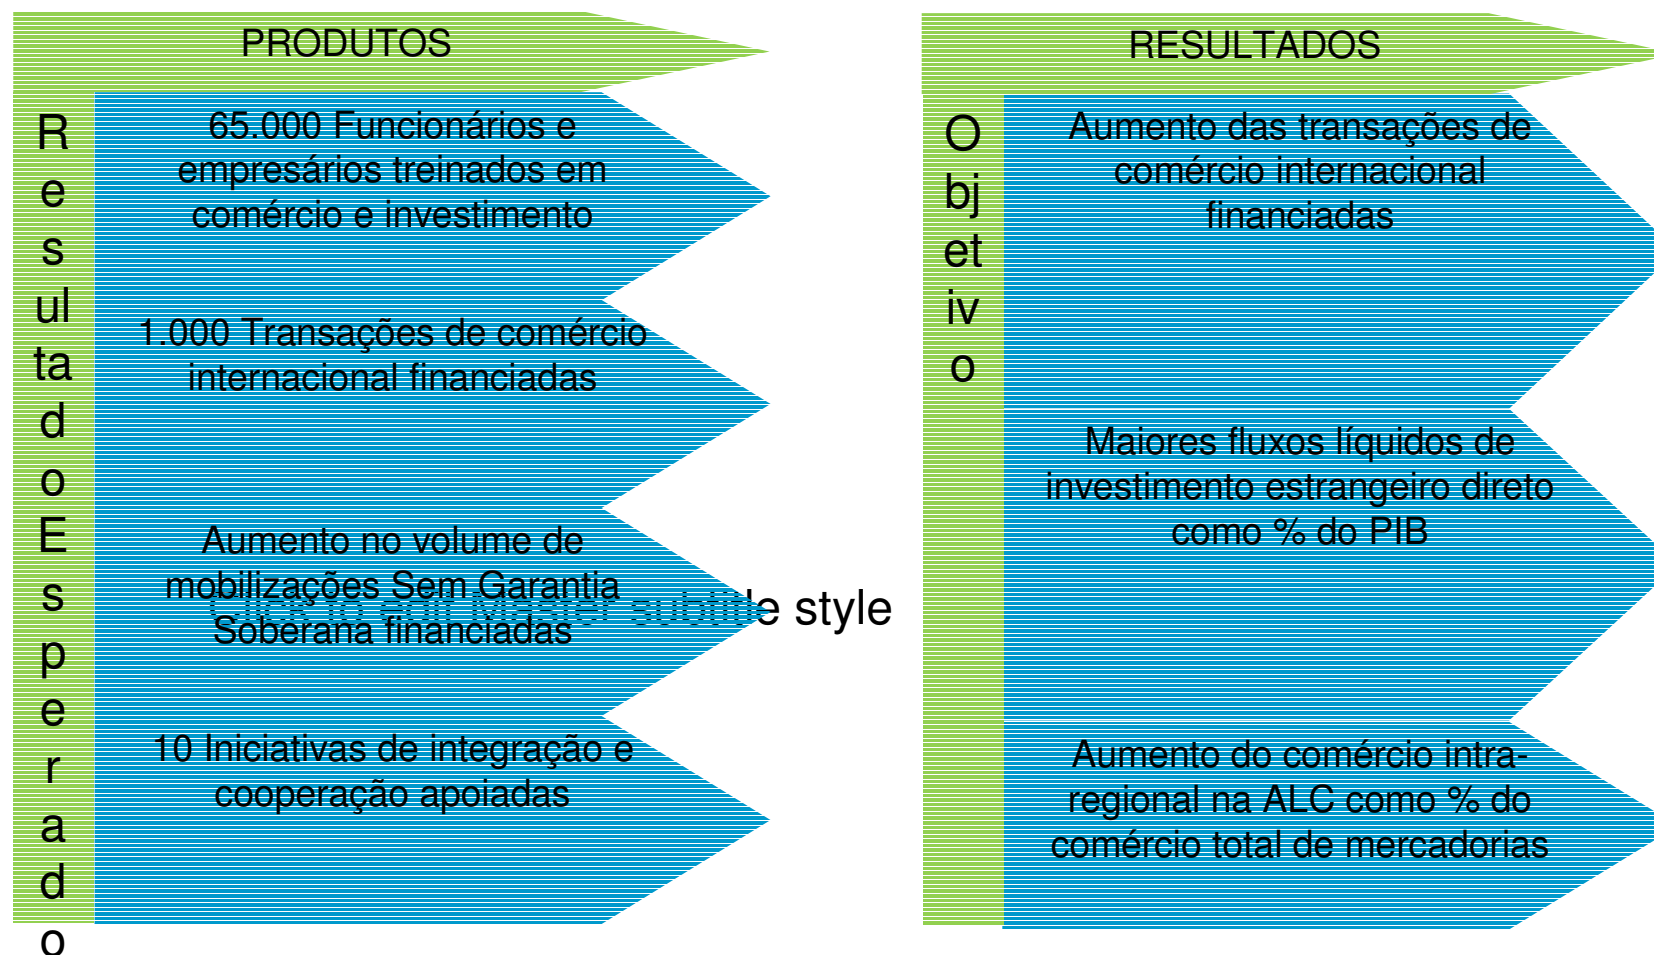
PRODUTOS

Resultado Esperado

65.000 Funcionários e empresários treinados em comércio e investimento

1.000 Transações de comércio internacional financiadas

Aumento no volume de mobilizações Sem Garantia Soberana financiadas

10 Iniciativas de integração e cooperação apoiadas

Click to edit Master subtitle style

RESULTADOS

Objetivo

Aumento das transações de comércio internacional financiadas

Maiores fluxos líquidos de investimento estrangeiro direto como % do PIB

Aumento do comércio intra-regional na ALC como % do comércio total de mercadorias